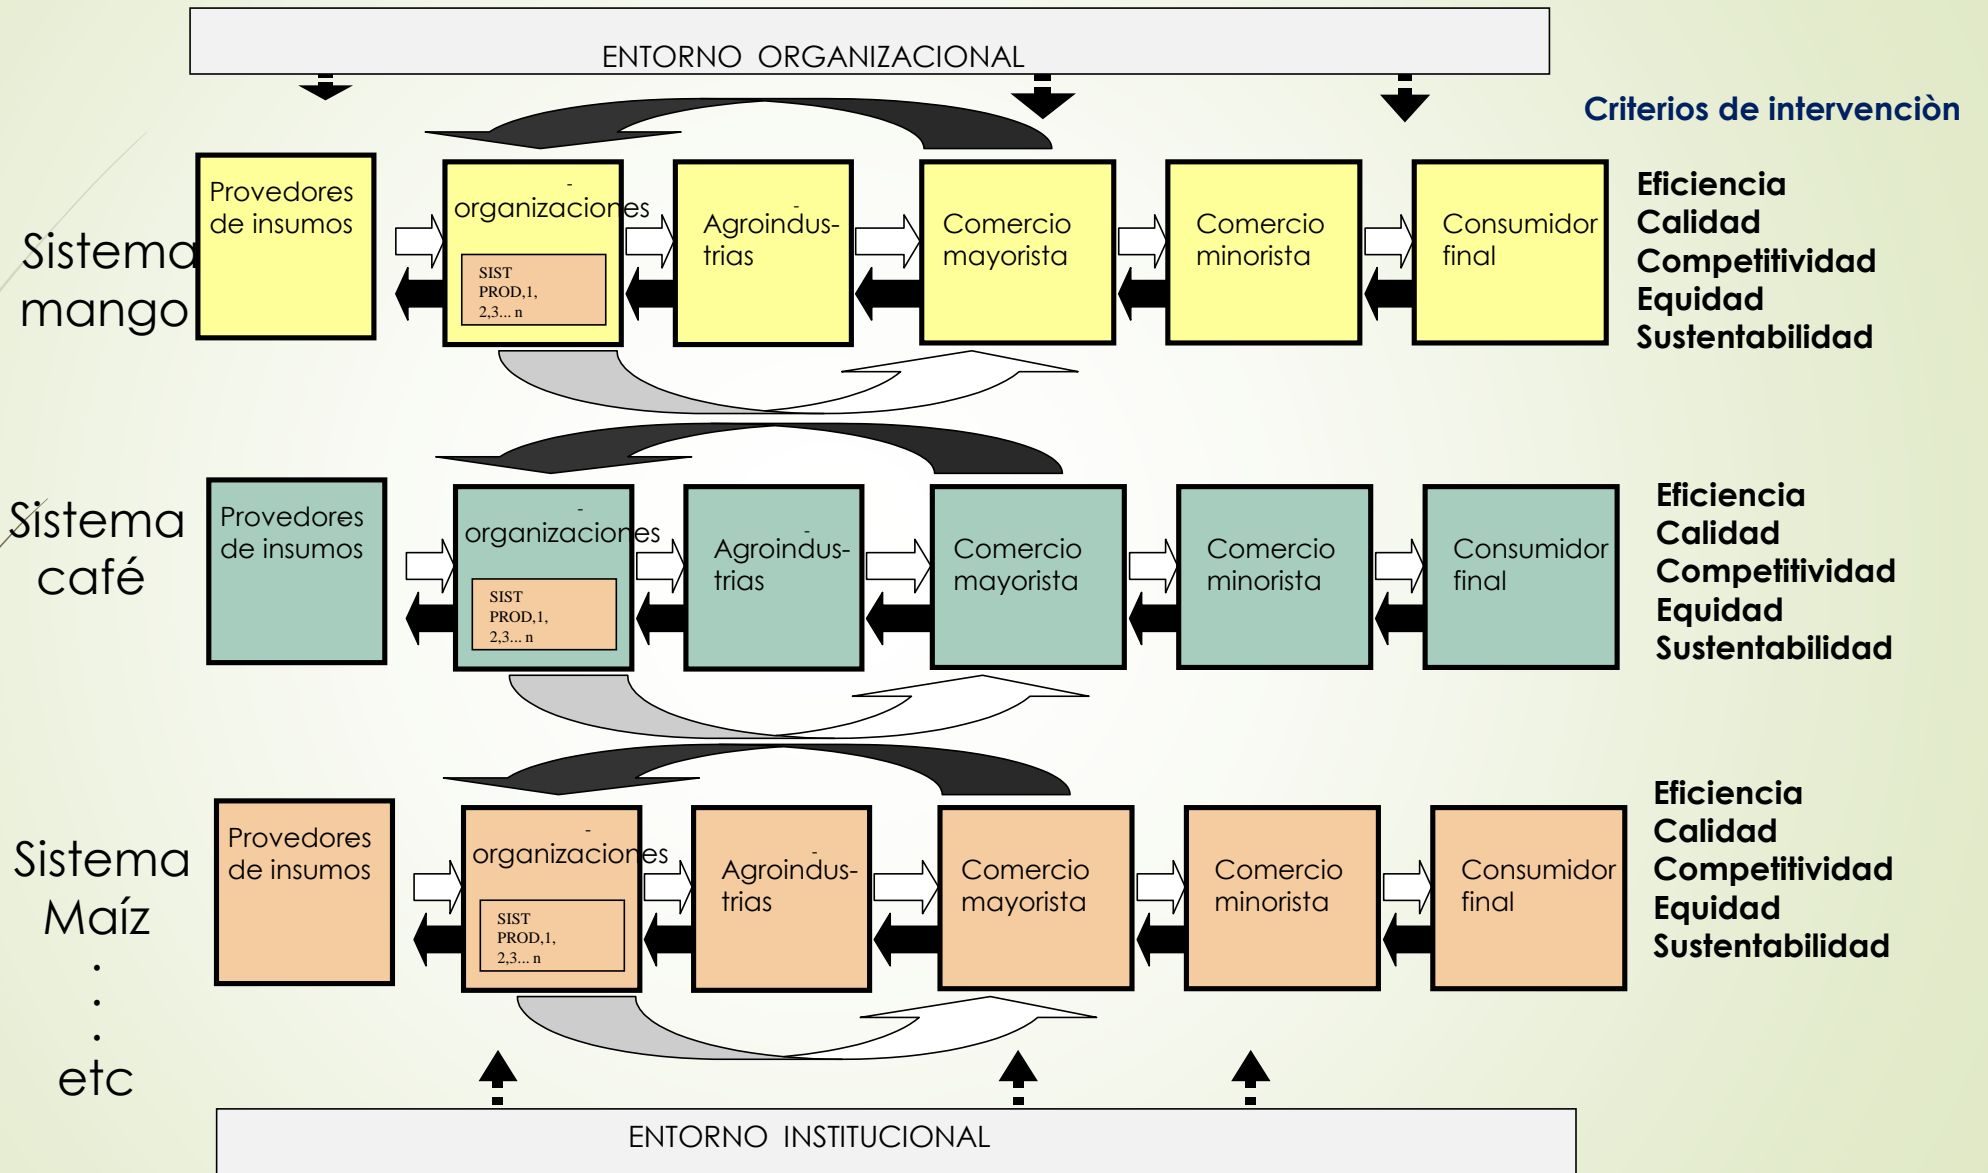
ENTORNO ORGANIZACIONAL

Criterios de intervenciòn

Sistema mango

Provedores de insumos

organizaciones

SIST PROD,1, 2,3... n

Agroindus-trias

Comercio mayorista

Comercio minorista

Consumidor final

Eficiencia
Calidad
Competitividad
Equidad
Sustentabilidad

Sistema café

Provedores de insumos

organizaciones

SIST PROD,1, 2,3... n

Agroindus-trias

Comercio mayorista

Comercio minorista

Consumidor final

Eficiencia
Calidad
Competitividad
Equidad
Sustentabilidad

Sistema Maíz
.
.
.
etc

Provedores de insumos

organizaciones

SIST PROD,1, 2,3... n

Agroindus-trias

Comercio mayorista

Comercio minorista

Consumidor final

Eficiencia
Calidad
Competitividad
Equidad
Sustentabilidad

ENTORNO INSTITUCIONAL